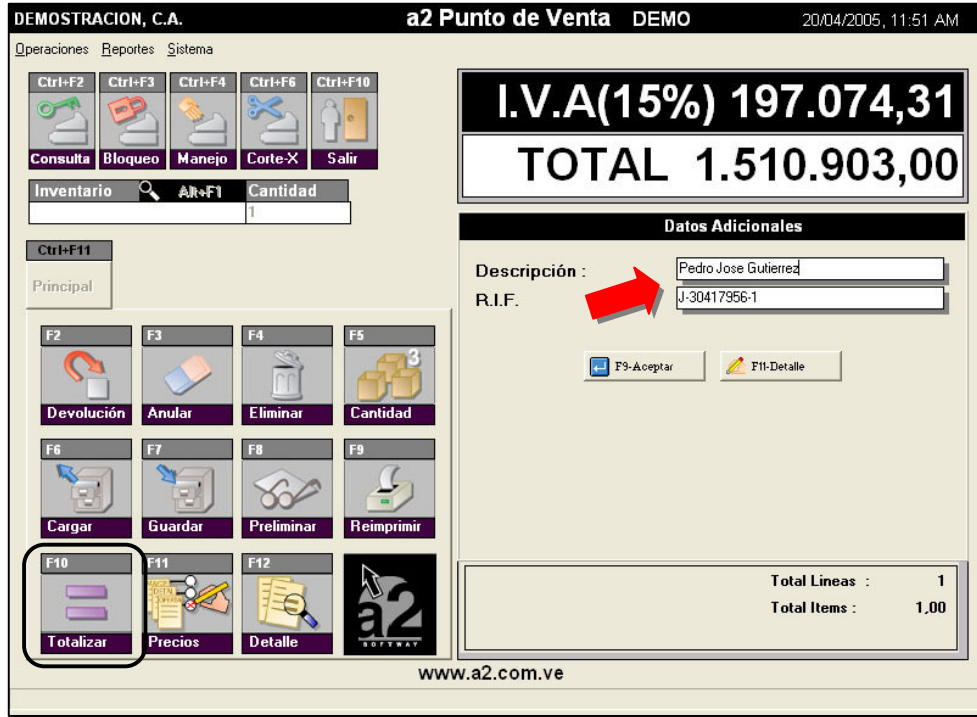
DEMOSTRACION, C.A.    a2 Punto de Venta DEMO    20/04/2005, 11:51 AM

Operaciones Reportes Sistema

Ctrl+F2 Consulta
Ctrl+F3 Bloqueo
Ctrl+F4 Manejo
Ctrl+F6 Corte-X
Ctrl+F10 Salir

Inventario Alt+F1 Cantidad
1

Ctrl+F11
Principal

F2 Devolución
F3 Anular
F4 Eliminar
F5 Cantidad
F6 Cargar
F7 Guardar
F8 Preliminar
F9 Reimprimir
F10 Totalizar
F11 Precios
F12 Detalle

a2 SOFTWAY

I.V.A(15%) 197.074,31

TOTAL 1.510.903,00

Datos Adicionales

Descripción : Pedro Jose Gutierrez
R.I.F. J-30417956-1

F9-Aceptar
F11-Detalle

Total Lineas : 1
Total Items : 1,00

www.a2.com.ve